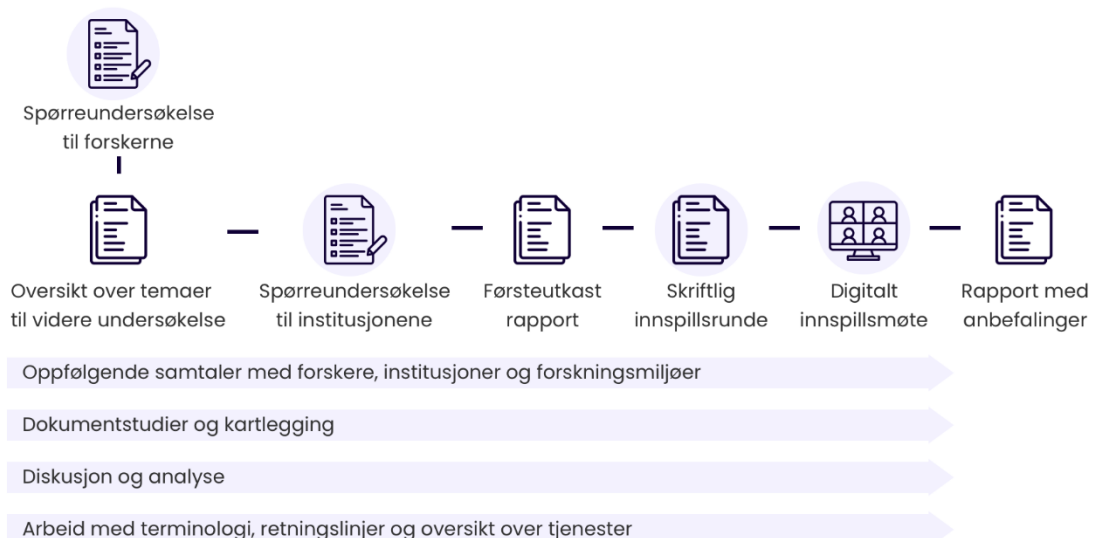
Spørreundersøkelse til forskerne

Oversikt over temaer til videre undersøkelse

Spørreundersøkelse til institusjonene

Førsteutkast rapport

Skriftlig innspillsrunde

Digitalt innspillsmøte

Rapport med anbefalinger

Oppfølgende samtaler med forskere, institusjoner og forskningsmiljøer

Dokumentstudier og kartlegging

Diskusjon og analyse

Arbeid med terminologi, retningslinjer og oversikt over tjenester